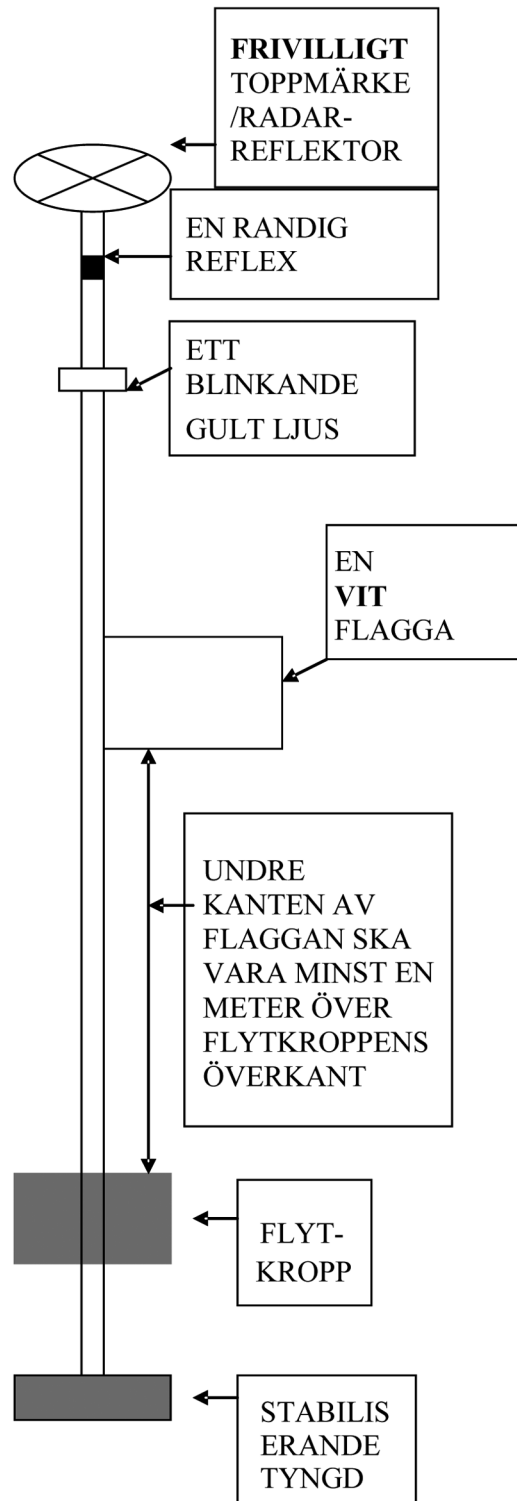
FRIVILLIGT TOPPMÄRKE /RADAR-REFLEKTOR

EN RANDIG REFLEX

ETT BLINKANDE GULT LJUS

EN VIT FLAGGA

UNDRE KANTEN AV FLAGGAN SKA VARA MINST EN METER ÖVER FLYTKROPPENS ÖVERKANT

FLYT-KROPP

STABILIS ERANDE TYNGD